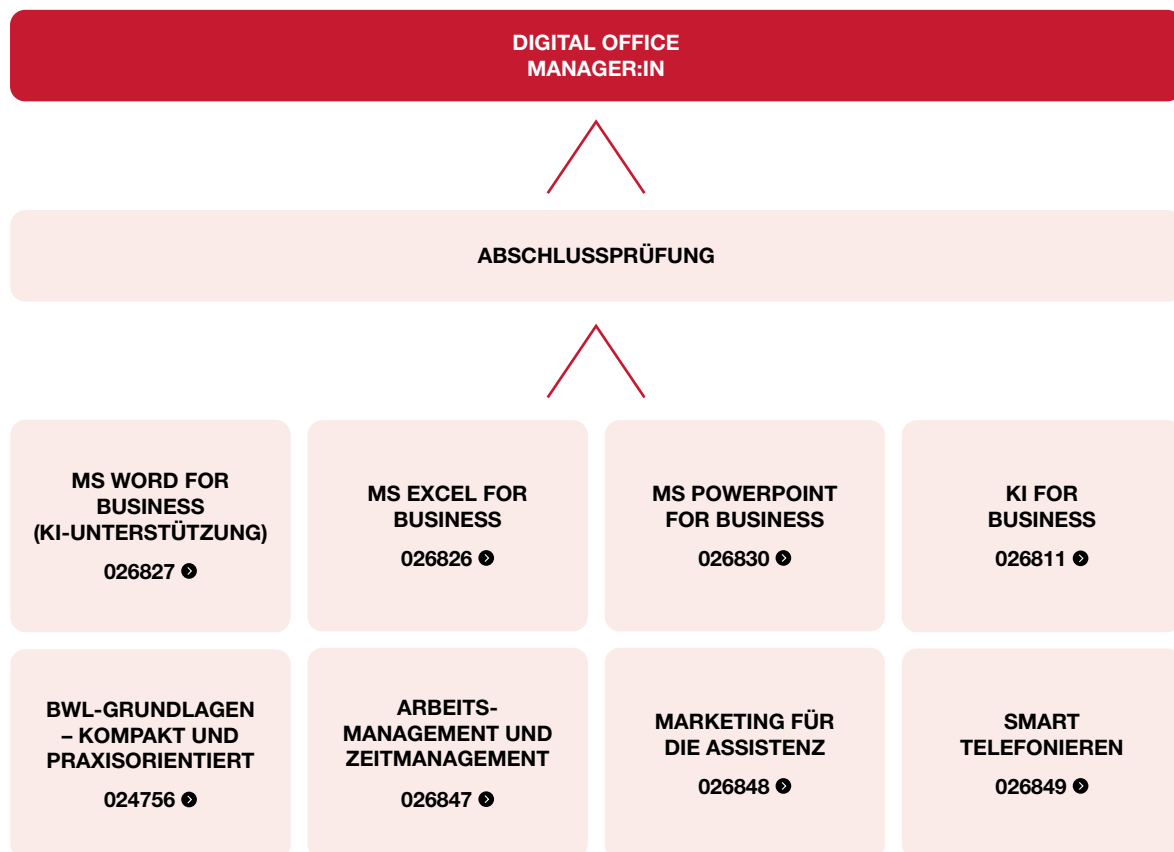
DIGITAL OFFICE MANAGER:IN

ABSCHLUSSPRÜFUNG

MS WORD FOR BUSINESS (KI-UNTERSTÜTZUNG)
026827

MS EXCEL FOR BUSINESS
026826

MS POWERPOINT FOR BUSINESS
026830

KI FOR BUSINESS
026811

BWL-GRUNDLAGEN – KOMPAKT UND PRAXISORIENTIERT
024756

ARBEITS-MANAGEMENT UND ZEITMANAGEMENT
026847

MARKETING FÜR DIE ASSISTENZ
026848

SMART TELEFONIEREN
026849